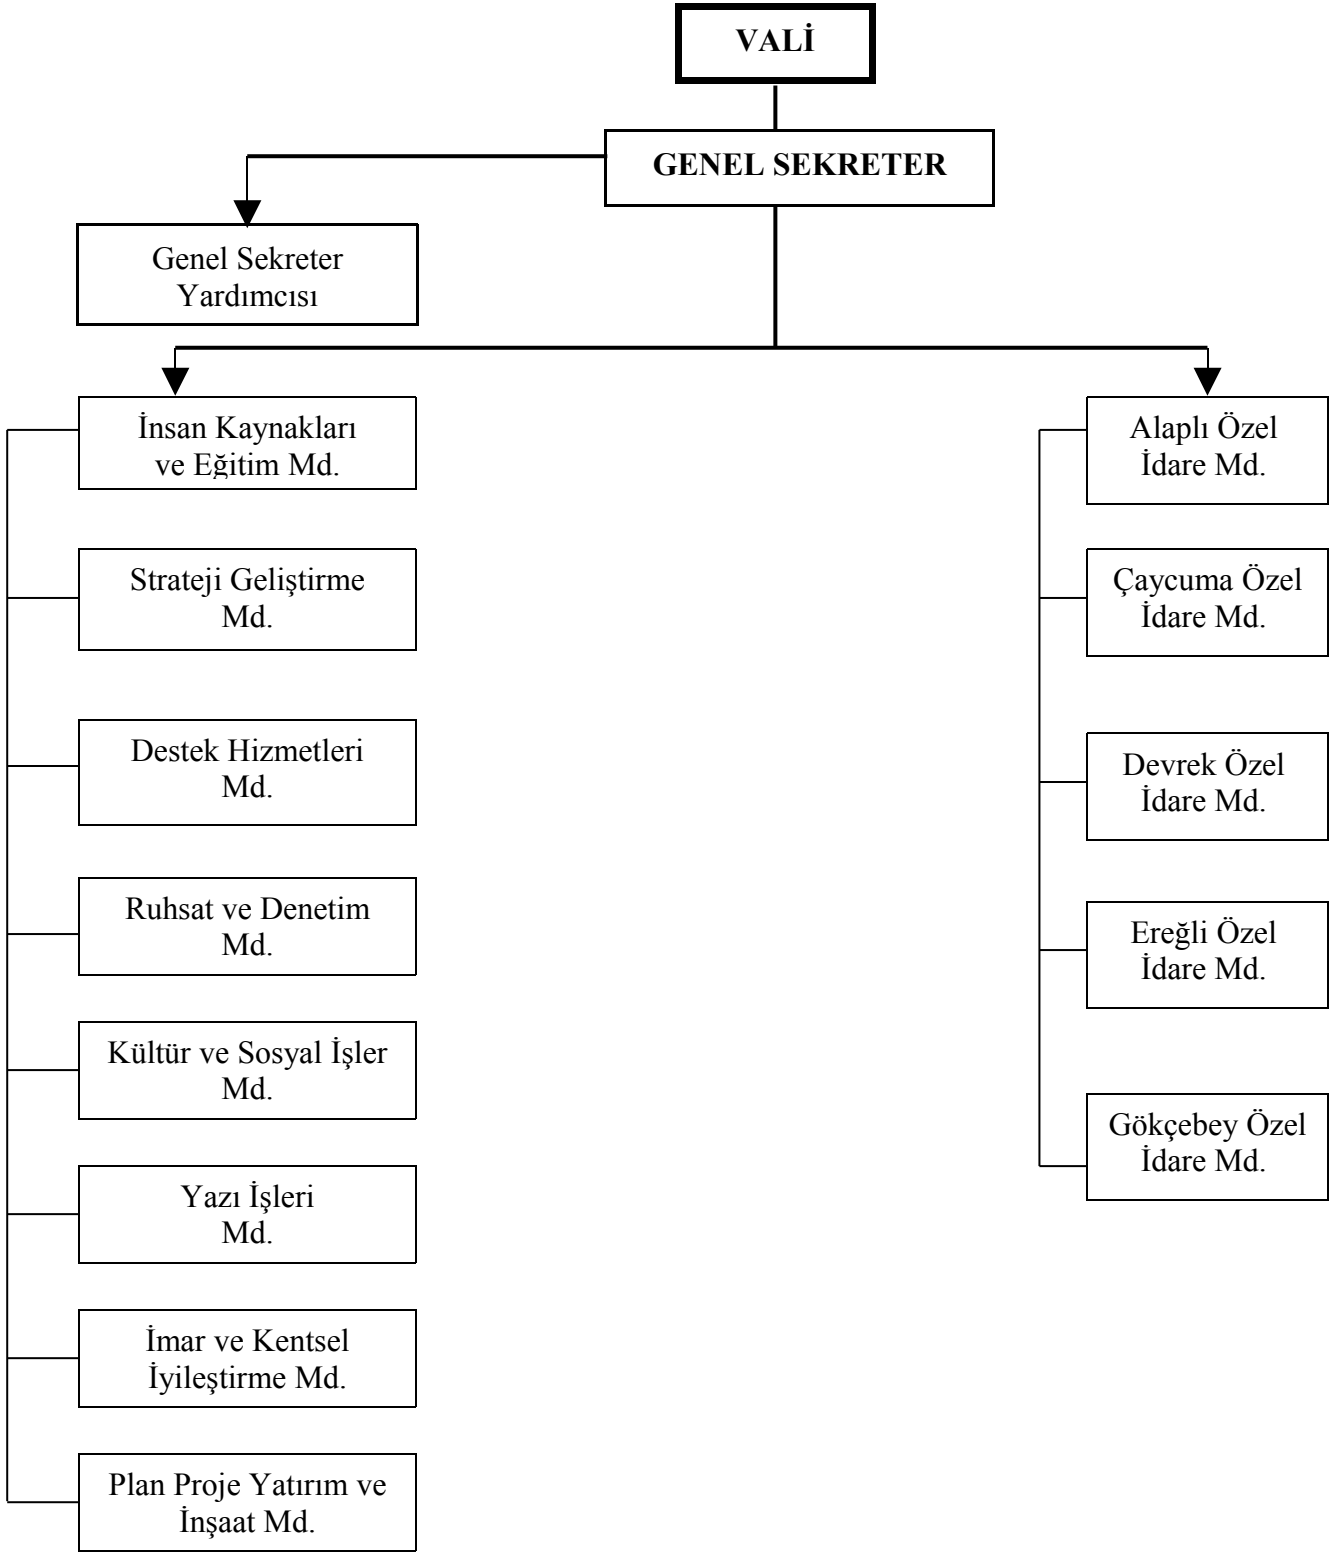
VALİ

GENEL SEKRETER

Genel Sekreter Yardımcısı

İnsan Kaynakları ve Eğitim Md.

Strateji Geliştirme Md.

Destek Hizmetleri Md.

Ruhsat ve Denetim Md.

Kültür ve Sosyal İşler Md.

Yazı İşleri Md.

İmar ve Kentsel İyileştirme Md.

Plan Proje Yatırım ve İnşaat Md.

Alaplı Özel İdare Md.

Çaycuma Özel İdare Md.

Devrek Özel İdare Md.

Ereğli Özel İdare Md.

Gökçebey Özel İdare Md.